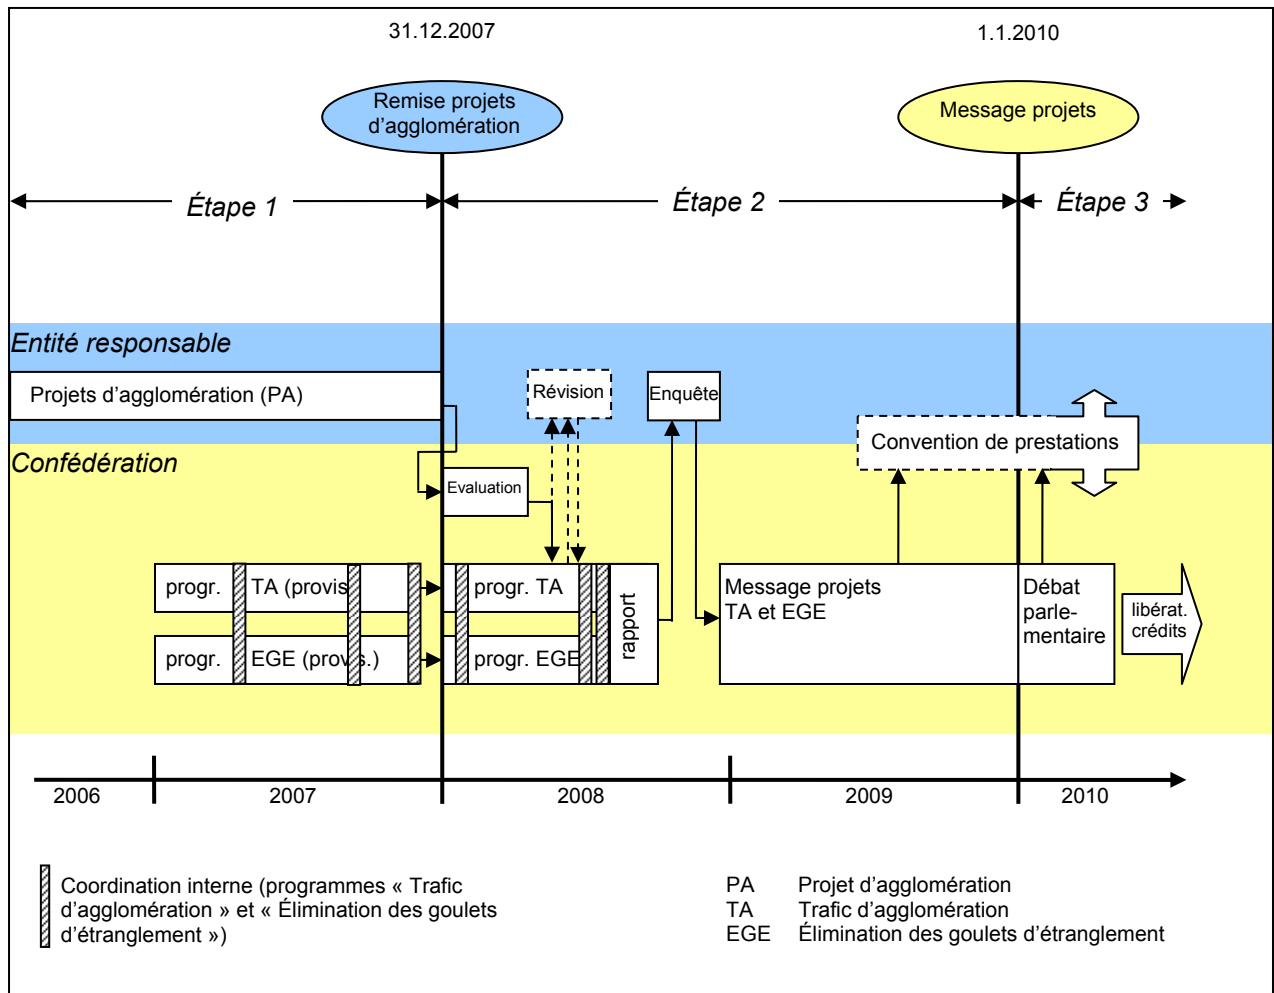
31.12.2007

1.1.2010

Remise projets d'agglomération

Message projets

Étape 1

Étape 2

Étape 3

Entité responsable

Projets d'agglomération (PA)

Révision

Enquête

Convention de prestations

Confédération

Evaluation

progr. TA (provis

progr. EGE (provis.)

progr. TA

progr. EGE

rapport

Message projets TA et EGE

Débat parlementaire

libérat. crédits

2006

2007

2008

2009

2010

Coordination interne (programmes « Trafic d'agglomération » et « Élimination des goulets d'étranglement »)

| | |
|---|---|
| PA | Projet d'agglomération |
| TA | Trafic d'agglomération |
| EGE | Élimination des goulets d'étranglement |